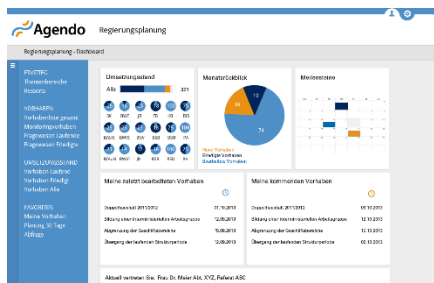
Agendo Regierungsplanung

Regierungsplanung - Dashboard

EINSTIEG
Themenbereiche
Ressorts

VORHABEN
Vorhabenliste gesamt
Monatsrückblick
Fragewesen Laufende
Fragewesen Erledigte

UMSETZUNGSSTAND
Vorhaben Laufend
Vorhaben Erledigt
Vorhaben Alle

FAVORITEN
Meine Vorhaben
Planung 30 Tage
Ablage

Umsetzungsstand

Alle 321

Monatsrückblick

19

74

Neue Vorhaben
Erledigte Vorhaben
Geänderte Vorhaben

Meilensteine

Meine zuletzt bearbeiteten Vorhaben

| | |
|---|---|
| Doppelhaushalt 2011/2012 | 21.10.2013 |
| Bildung einer interministeriellen Arbeitsgruppe | 17.09.2013 |
| Abgrenzung der Geschäftsbereiche | 15.08.2013 |
| Übergang der laufenden Strukturperiode | 12.09.2013 |

Meine kommenden Vorhaben

| | |
|---|---|
| Doppelhaushalt 2011/2012 | 05.10.2013 |
| Bildung einer interministeriellen Arbeitsgruppe | 12.10.2013 |
| Abgrenzung der Geschäftsbereiche | 12.10.2013 |
| Übergang der laufenden Strukturperiode | 02.10.2013 |

Aktuell vertreten Sie: Frau Dr. Meier Abt. XYZ, Referat ABC